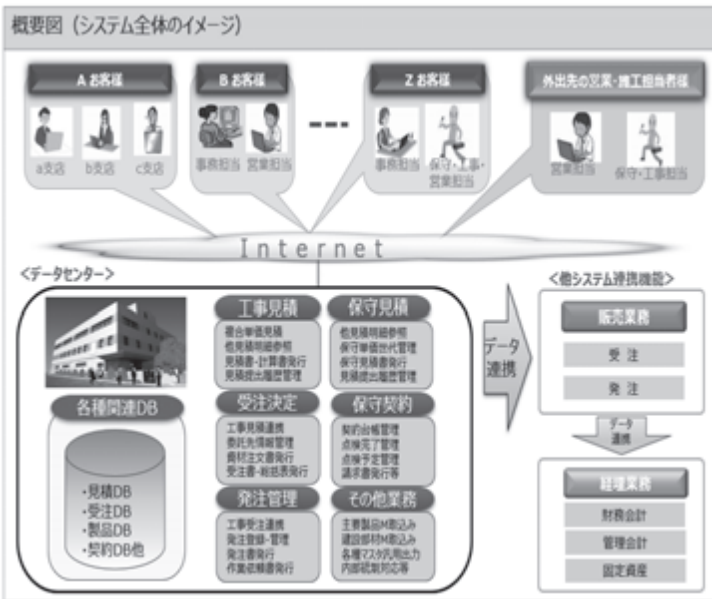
概要図（システム全体のイメージ）

Aお客様
a支店
b支店
c支店

Bお客様
事務担当
営業担当

---

Zお客様
事務担当
保守・工事・営業担当

外出先の営業・施工担当者様
営業担当
保守・工事担当

Internet

＜データセンター＞

各種関連DB
・見積DB
・受注DB
・製品DB
・契約DB他

工事見積
複合単価見積
他見積明細参照
見積書・計算書発行
見積提出履歴管理

保守見積
他見積明細参照
保守単価世代管理
保守見積書発行
見積提出履歴管理

受注決定
工事見積連携
委託先情報管理
資材注文書発行
受注書・総括表発行

保守契約
契約台帳管理
点検完了管理
点検予定管理
請求書発行等

発注管理
工事受注連携
発注登録・管理
発注書発行
作業依頼書発行

その他業務
主要製品M取込み
建設部材M取込み
各種マスタ汎用出力
内部統制対応等

データ連携

＜他システム連携機能＞

販売業務
受注
発注

データ連携

経理業務
財務会計
管理会計
固定資産